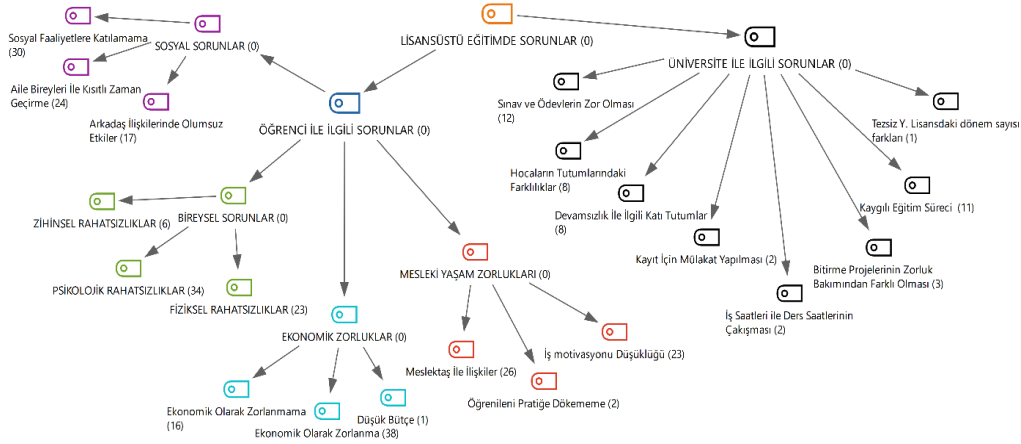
LİSANSÜSTÜ EĞİTİMDE SORUNLAR (0)

Sosyal Faaliyetlere Katılamama (30)

SOSYAL SORUNLAR (0)

Aile Bireyleri İle Kısıtlı Zaman Geçirme (24)

Arkadaş İlişkilerinde Olumsuz Etkiler (17)

ÖĞRENCİ İLE İLGİLİ SORUNLAR (0)

ZİHİNSEL RAHATSIZLIKLAR (6)

BİREYSEL SORUNLAR (0)

PSİKOLOJİK RAHATSIZLIKLAR (34)

FİZİKSEL RAHATSIZLIKLAR (23)

EKONOMİK ZORLUKLAR (0)

Ekonomik Olarak Zorlanmama (16)

Ekonomik Olarak Zorlanma (38)

Düşük Bütçe (1)

MESLEKİ YAŞAM ZORLUKLARI (0)

Meslektaş İle İlişkiler (26)

Öğrenileni Pratiğe Dökememe (2)

İş motivasyonu Düşüklüğü (23)

ÜNİVERSİTE İLE İLGİLİ SORUNLAR (0)

Sınav ve Ödevlerin Zor Olması (12)

Hocaların Tutumlarındaki Farklılıklar (8)

Devamsızlık İle İlgili Katı Tutumlar (8)

Kayıt İçin Mülakat Yapılması (2)

İş Saatleri ile Ders Saatlerinin Çakışması (2)

Bitirme Projelerinin Zorluk Bakımından Farklı Olması (3)

Kaygılı Eğitim Süreci (11)

Tezsiz Y. Lisansdaki dönem sayısı farkları (1)